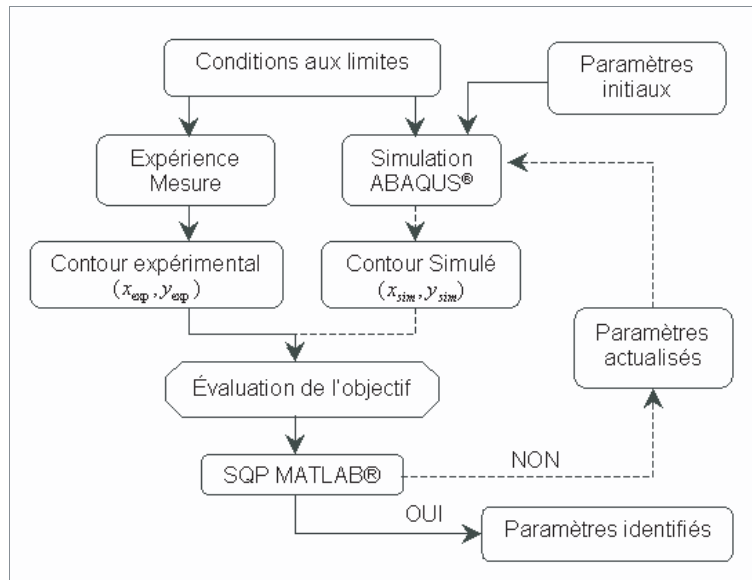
Conditions aux limites

Paramètres initiaux

Expérience Mesure

Simulation ABAQUS®

Contour expérimental $(x_{exp}, y_{exp})$

Contour Simulé $(x_{sim}, y_{sim})$

Paramètres actualisés

Évaluation de l'objectif

SQP MATLAB®

NON

OUI

Paramètres identifiés